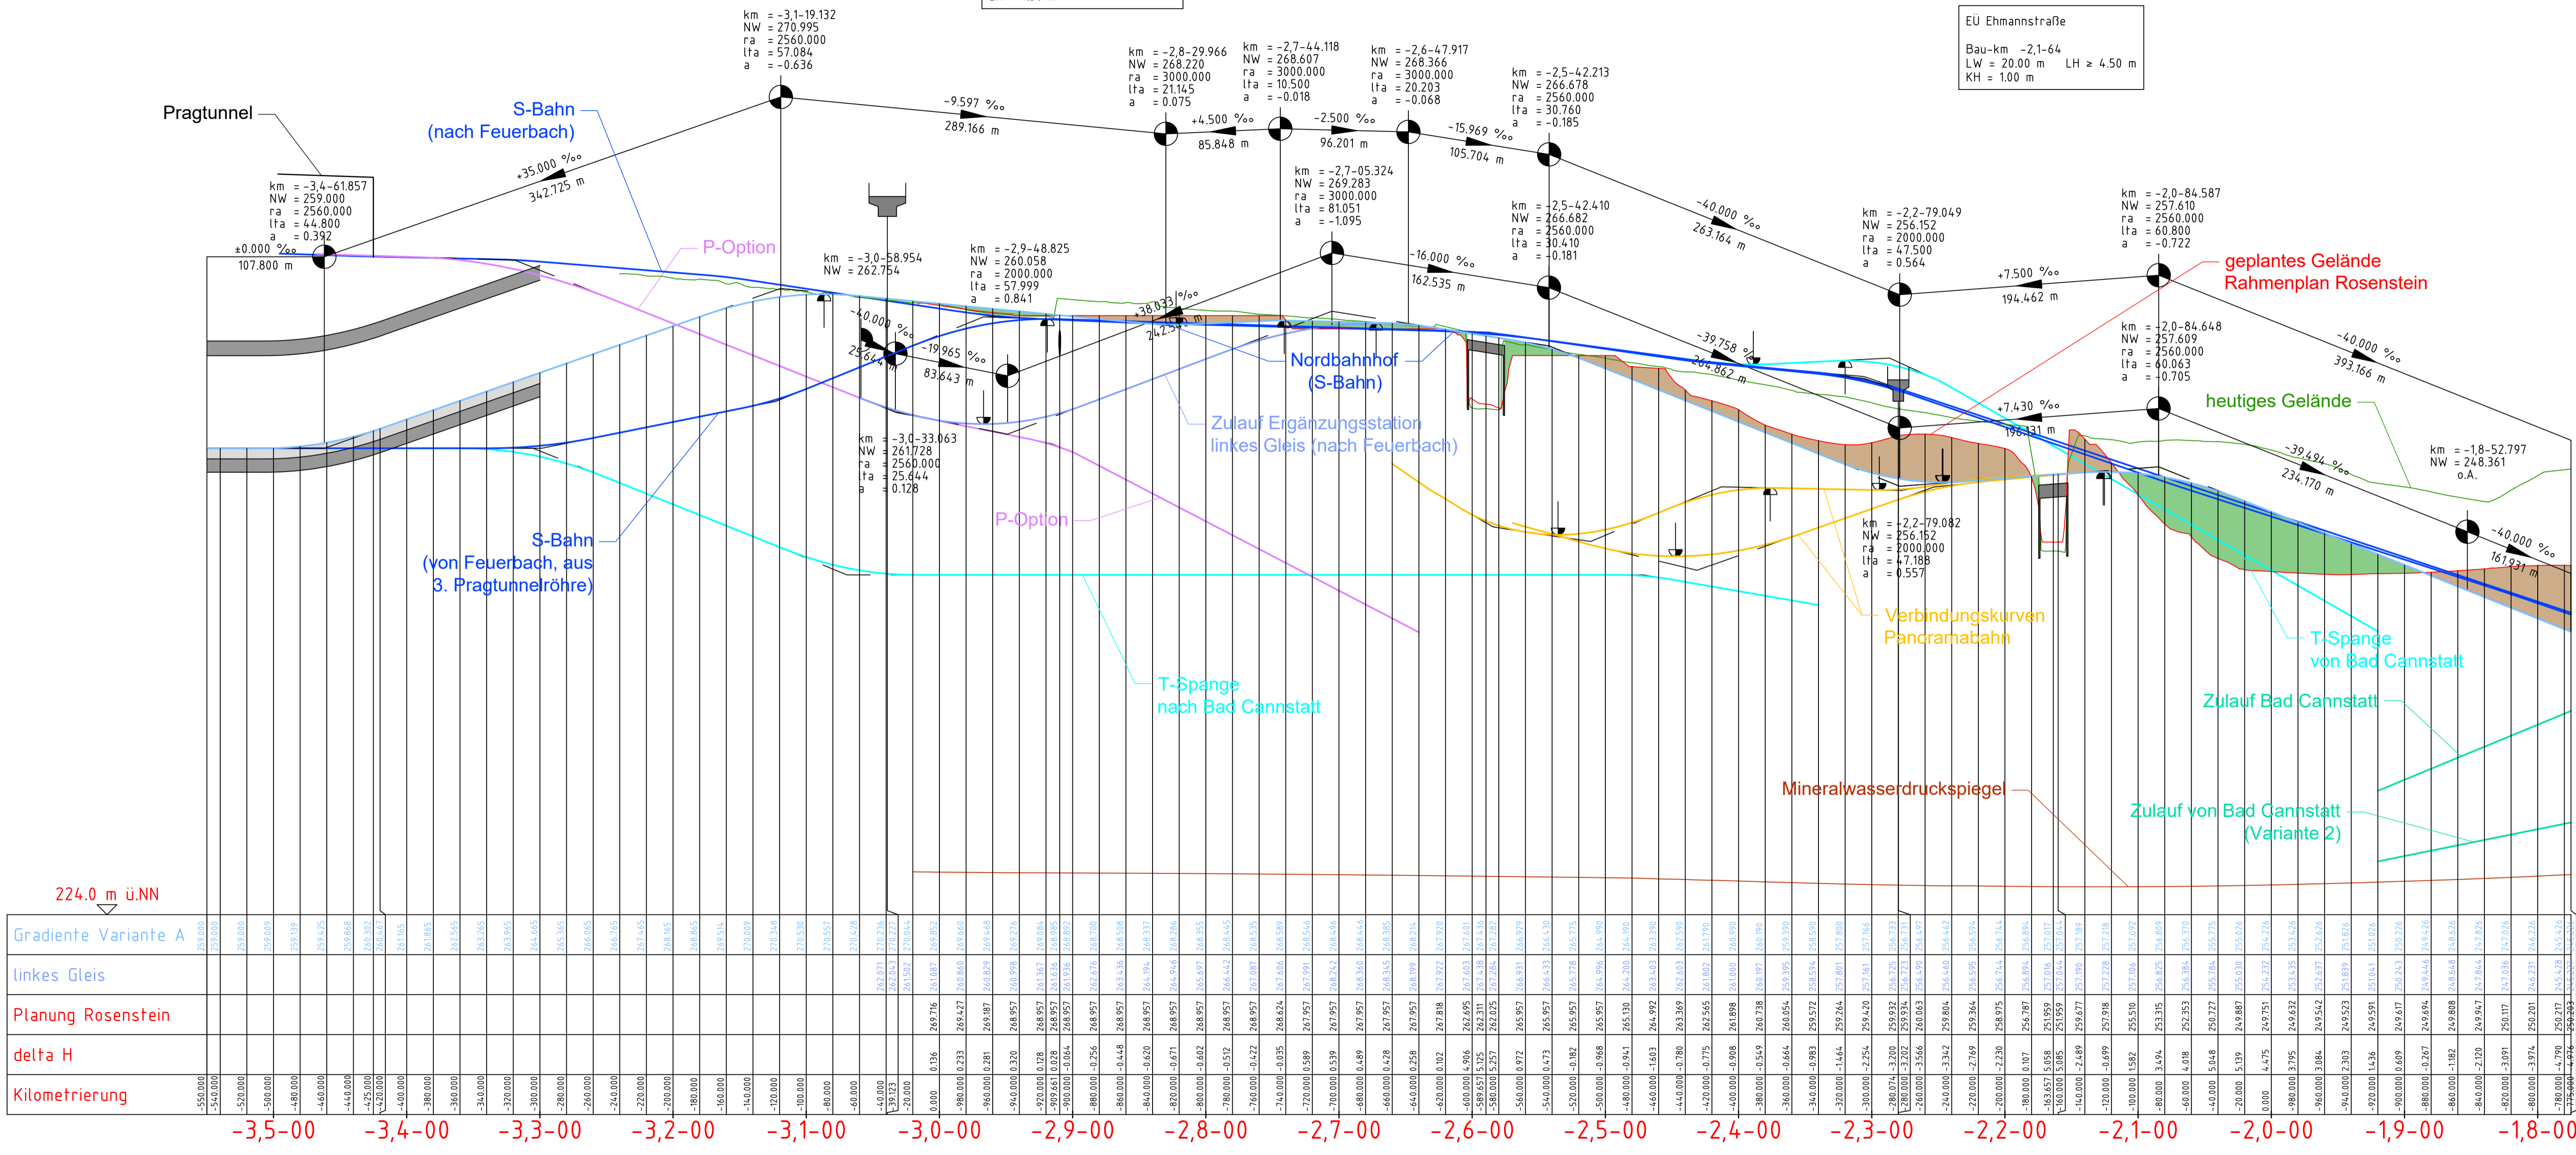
km = -3,1-19.132
NW = 270.995
ra = 2560.000
lta = 57.084
a = -0.636

EÜ Ehmannstraße

Bau-km -2,1-64
LW = 20.00 m LH ≥ 4.50 m
KH = 1.00 m

Pragtunnel

S-Bahn
(nach Feuerbach)

km = -2,8-29.966
NW = 268.220
ra = 3000.000
lta = 21.145
a = 0.075

km = -2,7-44.118
NW = 268.607
ra = 3000.000
lta = 10.500
a = -0.018

km = -2,6-47.917
NW = 268.366
ra = 3000.000
lta = 20.203
a = -0.068

km = -2,5-42.213
NW = 266.678
ra = 2560.000
lta = 30.760
a = -0.185

-9.597 ‰
289.166 m

+4.500 ‰
85.848 m

-2.500 ‰
96.201 m

-15.969 ‰
105.704 m

+35.000 ‰
342.725 m

km = -3,4-61.857
NW = 259.000
ra = 2560.000
lta = 44.800
a = 0.392

±0.000 ‰
107.800 m

P-Option

km = -2,7-05.324
NW = 269.283
ra = 3000.000
lta = 81.051
a = -1.095

km = -2,5-42.410
NW = 266.682
ra = 2560.000
lta = 30.410
a = -0.181

-40.000 ‰
263.164 m

km = -2,2-79.049
NW = 256.152
ra = 2000.000
lta = 47.500
a = 0.564

km = -2,0-84.587
NW = 257.610
ra = 2560.000
lta = 60.800
a = -0.722

geplantes Gelände
Rahmenplan Rosenstein

km = -3,0-58.954
NW = 262.754

km = -2,9-48.825
NW = 260.058
ra = 2000.000
lta = 57.999
a = 0.841

-16.000 ‰
162.535 m

+7.500 ‰
194.462 m

km = -2,0-84.648
NW = 257.609
ra = 2560.000
lta = 60.063
a = -0.705

-40.000 ‰
393.166 m

-40.000 ‰
25.644 m

-19.965 ‰
83.643 m

+38.033 ‰
242.5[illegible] m

Nordbahnhof
(S-Bahn)

-39.758 ‰
264.862 m

+7.430 ‰
196.131 m

heutiges Gelände

Zulauf Ergänzungsstation
linkes Gleis (nach Feuerbach)

km = -3,0-33.063
NW = 261.728
ra = 2560.000
lta = 25.644
a = 0.128

-39.494 ‰
234.170 m

km = -1,8-52.797
NW = 248.361
o.A.

P-Option

-40.000 ‰
161.931 m

S-Bahn
(von Feuerbach, aus
3. Pragtunnelröhre)

km = -2,2-79.082
NW = 256.152
ra = 2000.000
lta = 47.188
a = 0.557

Verbindungskurven
Panoramabahn

T-Spange
von Bad Cannstatt

T-Spange
nach Bad Cannstatt

Zulauf Bad Cannstatt

Mineralwasserdruckspiegel

Zulauf von Bad Cannstatt
(Variante 2)

224.0 m ü.NN

Gradiente Variante A

linkes Gleis

Planung Rosenstein

delta H

Kilometrierung

-3,5-00 -3,4-00 -3,3-00 -3,2-00 -3,1-00 -3,0-00 -2,9-00 -2,8-00 -2,7-00 -2,6-00 -2,5-00 -2,4-00 -2,3-00 -2,2-00 -2,1-00 -2,0-00 -1,9-00 -1,8-00